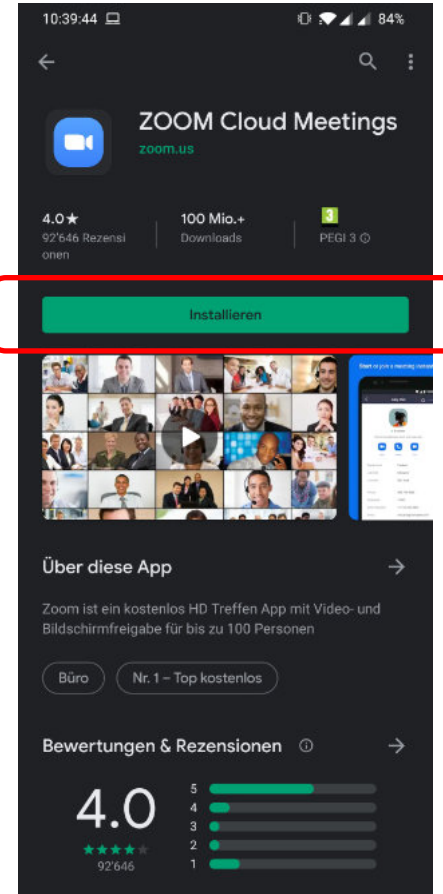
10:39:44 84%

ZOOM Cloud Meetings
zoom.us

4.0★
92'646 Rezensionen

100 Mio.+
Downloads

3
PEGI 3 ⓘ

Installieren

Über diese App

Zoom ist ein kostenlos HD Treffen App mit Video- und Bildschirmfreigabe für bis zu 100 Personen

Büro

Nr. 1 – Top kostenlos

Bewertungen & Rezensionen ⓘ

4.0
★★★★
92'646

5
4
3
2
1